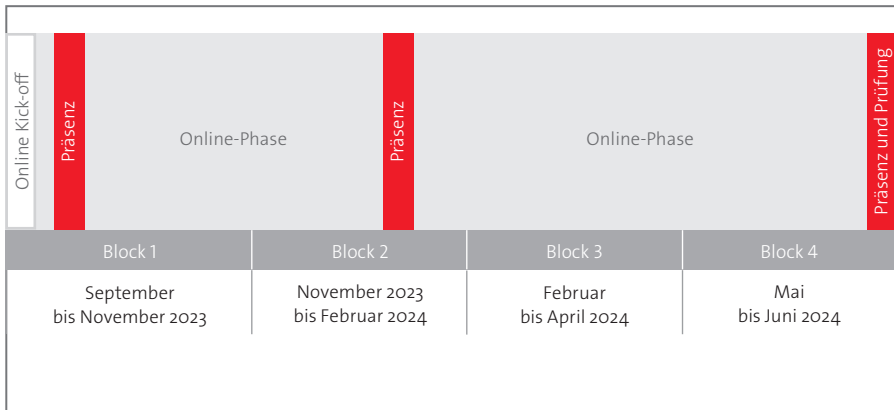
Online Kick-off

Präsenz

Online-Phase

Präsenz

Online-Phase

Präsenz und Prüfung

| Block 1 | Block 2 | Block 3 | Block 4 |
|---|---|---|---|
| September bis November 2023 | November 2023 bis Februar 2024 | Februar bis April 2024 | Mai bis Juni 2024 |